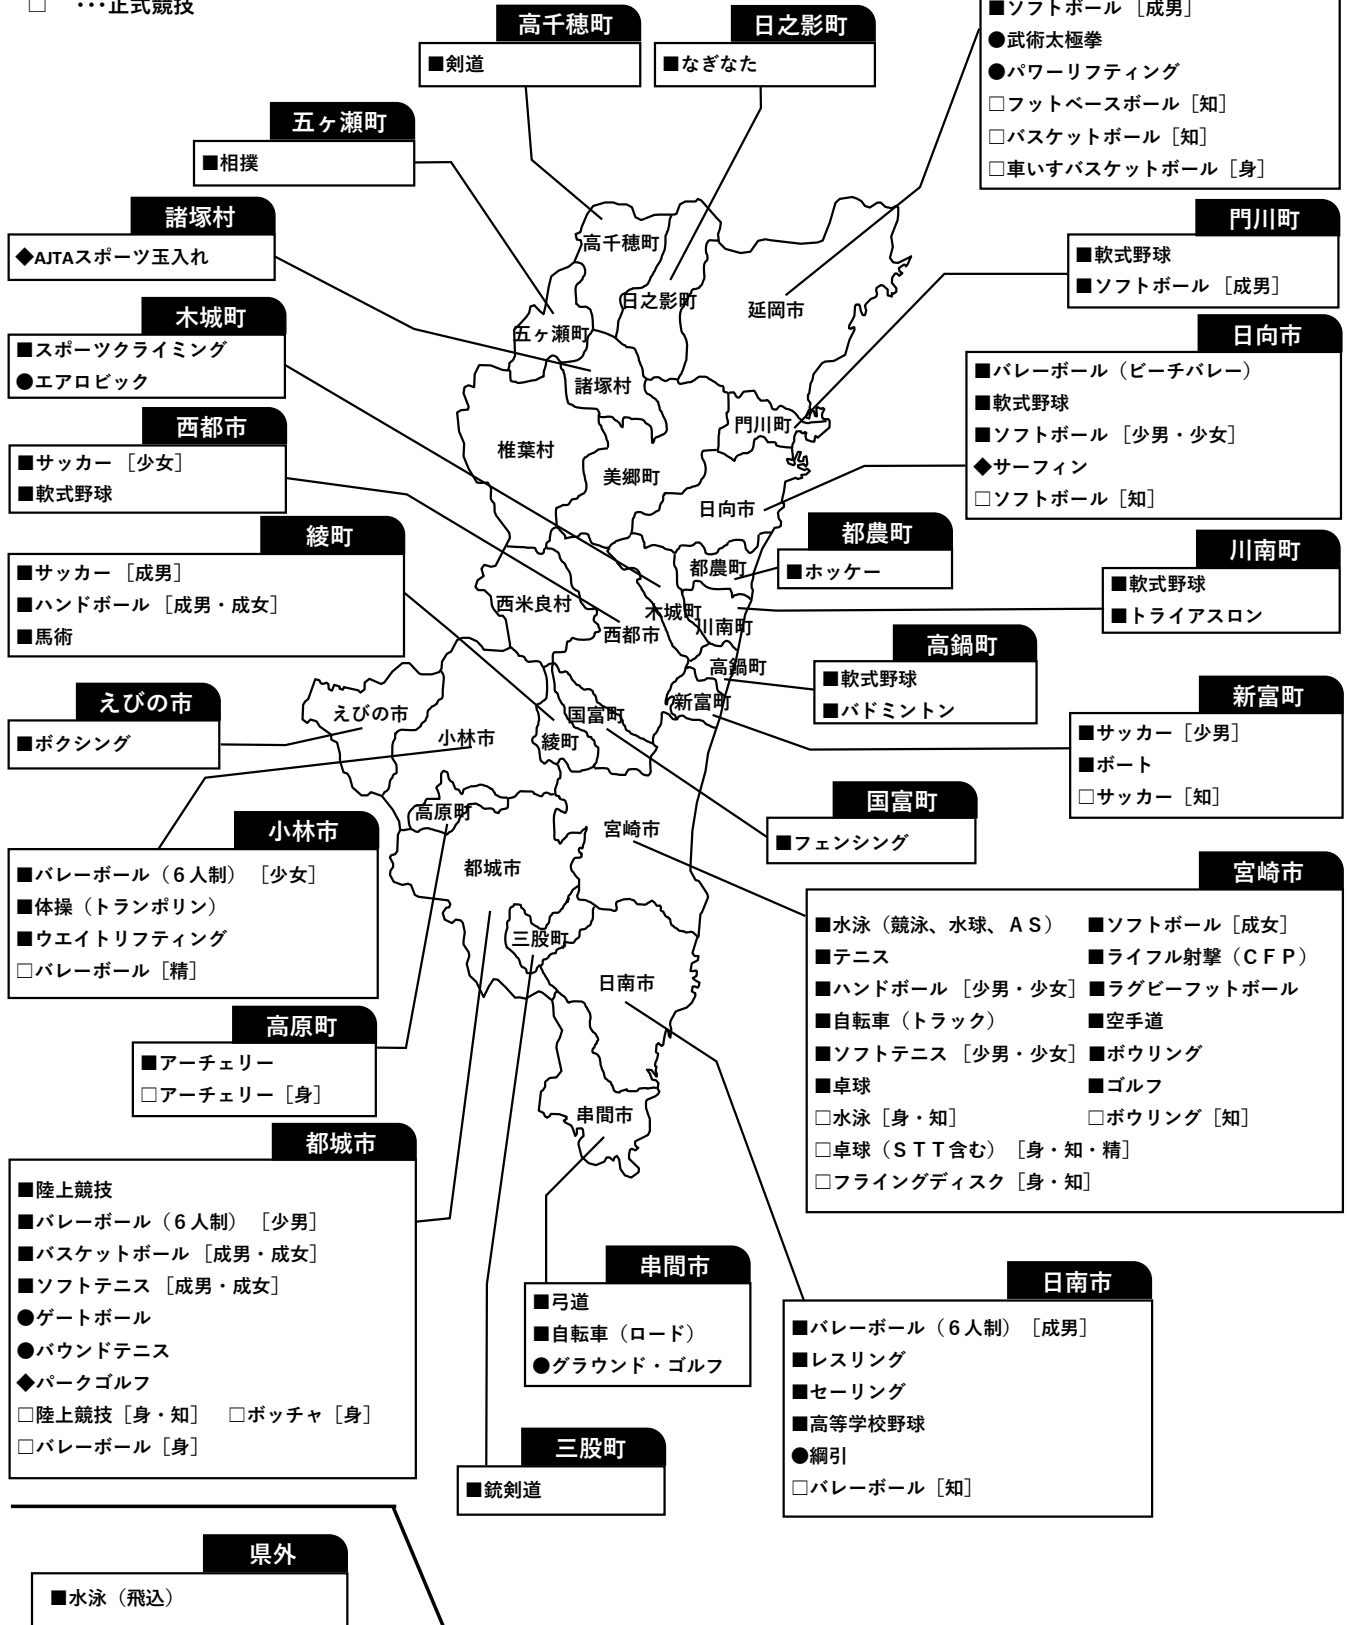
□ ・・・正式競技

高千穂町
■剣道

日之影町
■なぎなた

■ソフトボール［成男］
●武術太極拳
●パワーリフティング
□フットベースボール［知］
□バスケットボール［知］
□車いすバスケットボール［身］

五ヶ瀬町
■相撲

諸塚村
◆AJTAスポーツ玉入れ

門川町
■軟式野球
■ソフトボール［成男］

木城町
■スポーツクライミング
●エアロビック

日向市
■バレーボール（ビーチバレー）
■軟式野球
■ソフトボール［少男・少女］
◆サーフィン
□ソフトボール［知］

西都市
■サッカー［少女］
■軟式野球

綾町
■サッカー［成男］
■ハンドボール［成男・成女］
■馬術

都農町
■ホッケー

川南町
■軟式野球
■トライアスロン

高鍋町
■軟式野球
■バドミントン

えびの市
■ボクシング

新富町
■サッカー［少男］
■ボート
□サッカー［知］

国富町
■フェンシング

小林市
■バレーボール（６人制）［少女］
■体操（トランポリン）
■ウエイトリフティング
□バレーボール［精］

宮崎市
■水泳（競泳、水球、ＡＳ）
■テニス
■ハンドボール［少男・少女］
■自転車（トラック）
■ソフトテニス［少男・少女］
■卓球
□水泳［身・知］
□卓球（ＳＴＴ含む）［身・知・精］
□フライングディスク［身・知］
■ソフトボール［成女］
■ライフル射撃（ＣＦＰ）
■ラグビーフットボール
■空手道
■ボウリング
■ゴルフ
□ボウリング［知］

高原町
■アーチェリー
□アーチェリー［身］

都城市
■陸上競技
■バレーボール（６人制）［少男］
■バスケットボール［成男・成女］
■ソフトテニス［成男・成女］
●ゲートボール
●バウンドテニス
◆パークゴルフ
□陸上競技［身・知］ □ボッチャ［身］
□バレーボール［身］

串間市
■弓道
■自転車（ロード）
●グラウンド・ゴルフ

日南市
■バレーボール（６人制）［成男］
■レスリング
■セーリング
■高等学校野球
●綱引
□バレーボール［知］

三股町
■銃剣道

県外
■水泳（飛込）

高千穂町
日之影町
延岡市
五ヶ瀬町
諸塚村
椎葉村
門川町
美郷町
日向市
都農町
西米良村
木城町
西都市
川南町
高鍋町
新富町
えびの市
小林市
国富町
綾町
高原町
宮崎市
都城市
三股町
日南市
串間市